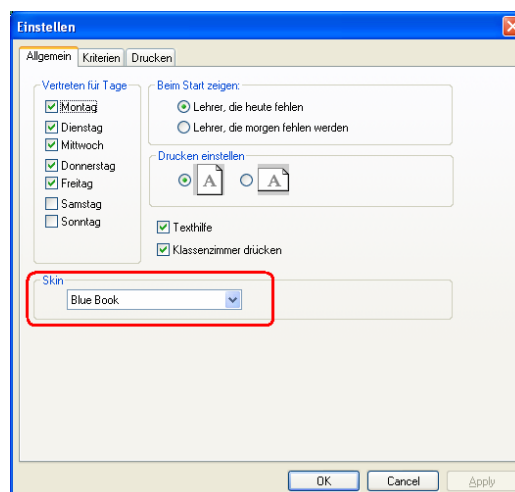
Einstellen

Allgemein | Kriterien | Drucken

Vertreten für Tage
Montag
Dienstag
Mittwoch
Donnerstag
Freitag
Samstag
Sonntag

Beim Start zeigen:
Lehrer, die heute fehlen
Lehrer, die morgen fehlen werden

Drucken einstellen
A
A

Texthilfe
Klassenzimmer drücken

Skin
Blue Book

OK
Cancel
Apply